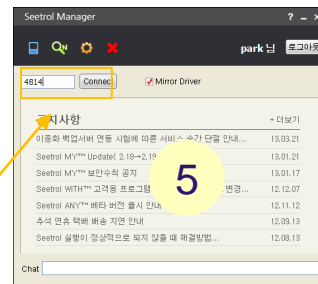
Seetrol Manager

? –

park 님

로그아웃

4814

Connect

Mirror Driver

공지사항

+ 더보기

이중화 백업서버 연동 시험에 따른 서비스 순간 단절 안내...

13.03.21

Seetrol MY™ Update! 2.18~2.19

13.01.21

Seetrol MY™ 보안추적 공지

13.01.17

Seetrol WITH™ 고객용 프로그램 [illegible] 변경...

12.12.07

Seetrol ANY™ 베타 버전 출시 안내

12.11.12

추석 연휴 택배 배송 지연 안내

12.09.13

Seetrol 실행이 정상적으로 되지 않을 때 해결방법...

12.08.13

5

Chat